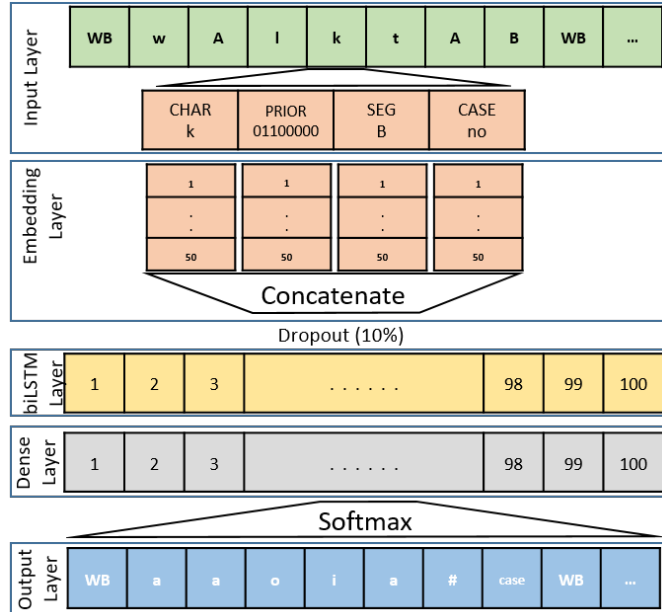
Input Layer

| WB | w | A | l | k | t | A | B | WB | … |
|---|---|---|---|---|---|---|---|---|---|

| CHAR k | PRIOR 01100000 | SEG B | CASE no |
|---|---|---|---|

Embedding Layer

| 1 | 1 | 1 | 1 |
|---|---|---|---|
| . . | . . | . . | . . |
| 50 | 50 | 50 | 50 |

Concatenate

Dropout (10%)

biLSTM Layer

| 1 | 2 | 3 | . . . . . . | 98 | 99 | 100 |
|---|---|---|---|---|---|---|

Dense Layer

| 1 | 2 | 3 | . . . . . . | 98 | 99 | 100 |
|---|---|---|---|---|---|---|

Softmax

Output Layer

| WB | a | a | o | i | a | # | case | WB | … |
|---|---|---|---|---|---|---|---|---|---|